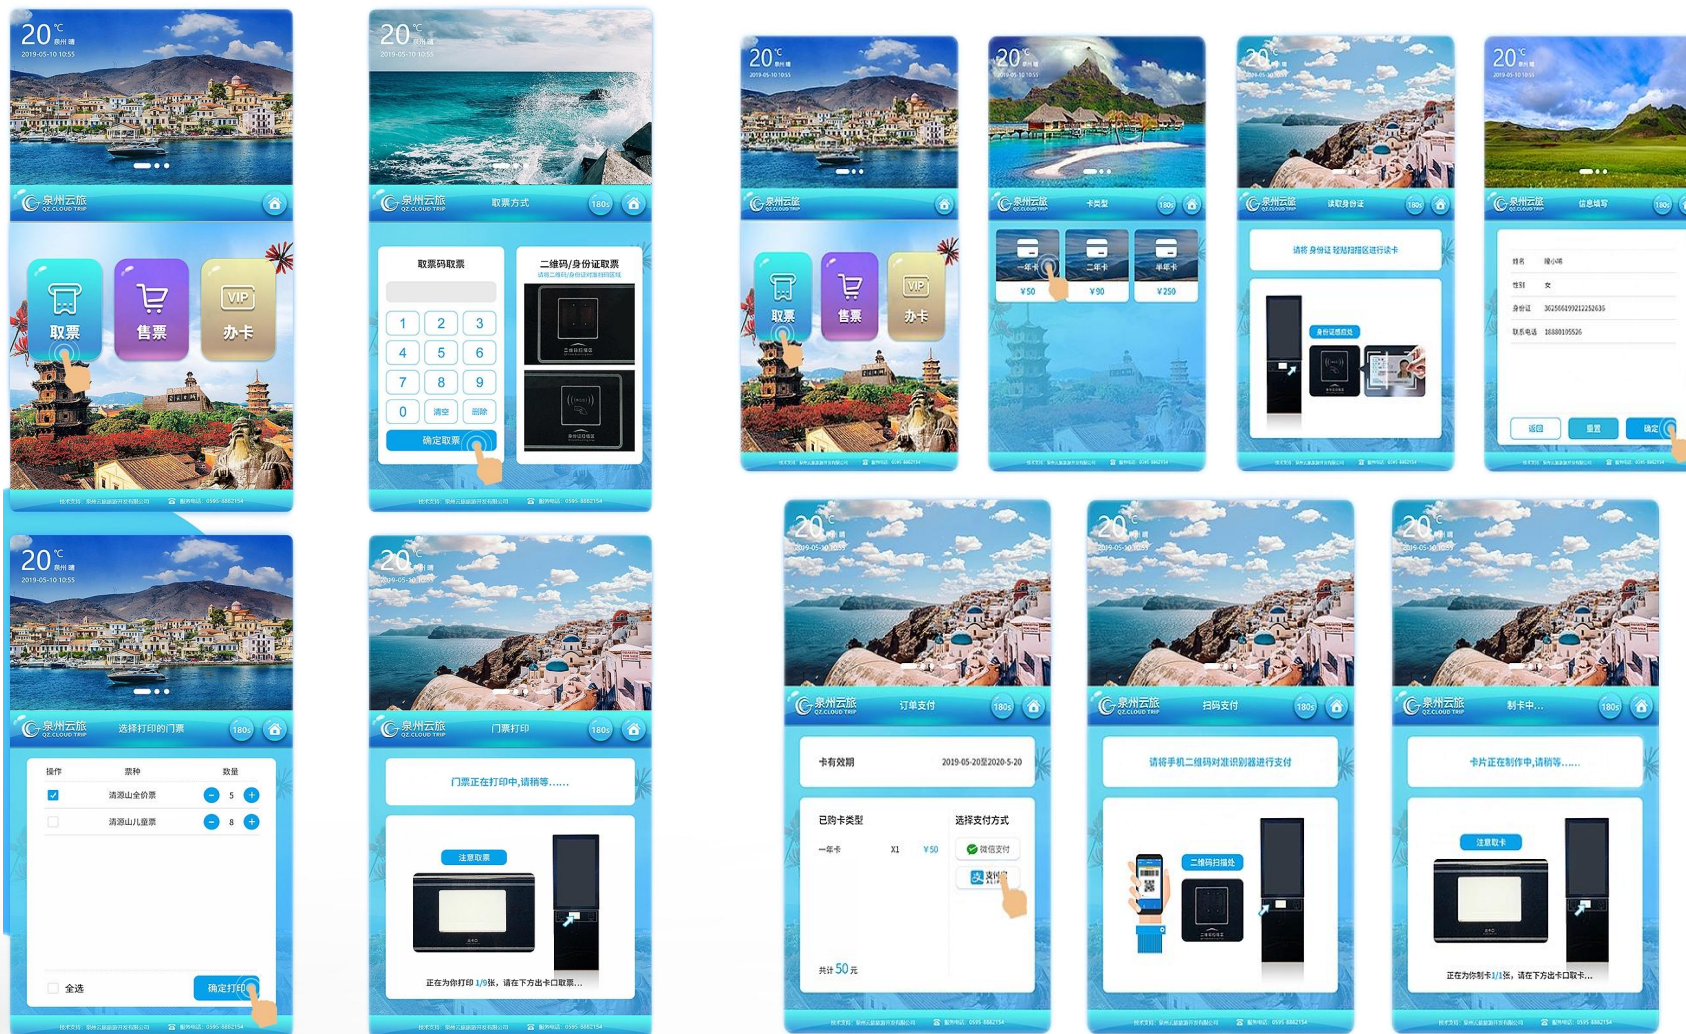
20℃ 泉州 晴
2019-05-10 10:55
泉州云旅 QZ.CLOUD TRIP
取票
售票
VIP 办卡

20℃
泉州云旅 QZ.CLOUD TRIP
取票方式
180s
取票码取票
1 2 3
4 5 6
7 8 9
0 清空 回删
确定取票
二维码/身份证取票

20℃
2019-05-10 10:55
泉州云旅
取票
售票
VIP 办卡

20℃
泉州云旅
卡类型
180s
一年卡 ¥50
二年卡 ¥90
半年卡 ¥250

20℃
泉州云旅
读取身份证
180s
请将身份证 轻轻扫描区进行读卡

20℃
泉州云旅
信息填写
180s
姓名
性别 女
身份证 362566199212252635
联系电话 18880195526
返回
重置
确定

20℃ 泉州 晴
2019-05-10 10:55
泉州云旅
选择打印的门票
180s
操作 票种 数量
清源山全价票 5
清源山儿童票 8
全选
确定打印

20℃
泉州云旅
门票打印
180s
门票正在打印中,请稍等......
注意取票
正在为你打印 1/9张,请在下方出卡口取票...

20℃
2019-05-10 10:55
泉州云旅
订单支付
180s
卡有效期 2019-05-20至2020-5-20
已购卡类型
一年卡 X1 ¥50
选择支付方式
微信支付
支付宝
共计 50 元

20℃
泉州云旅
扫码支付
180s
请将手机二维码对准识别器进行支付
二维码扫描处

20℃
泉州云旅
制卡中...
180s
卡片正在制作中,请稍等......
注意取卡
正在为你制卡1/1张,请在下方出卡口取卡...